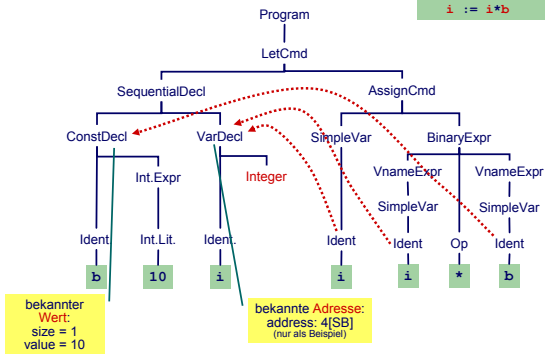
i := i*b

Program

LetCmd

SequentialDecl

AssignCmd

ConstDecl

VarDecl

SimpleVar

BinaryExpr

Int.Expr

Integer

VnameExpr

VnameExpr

SimpleVar

SimpleVar

Ident

Int.Lit.

Ident

Ident

Ident

Op

Ident

b

10

i

i

i

*

b

bekannter Wert:
size = 1
value = 10

bekannte Adresse:
address: 4[SB]
(nur als Beispiel)